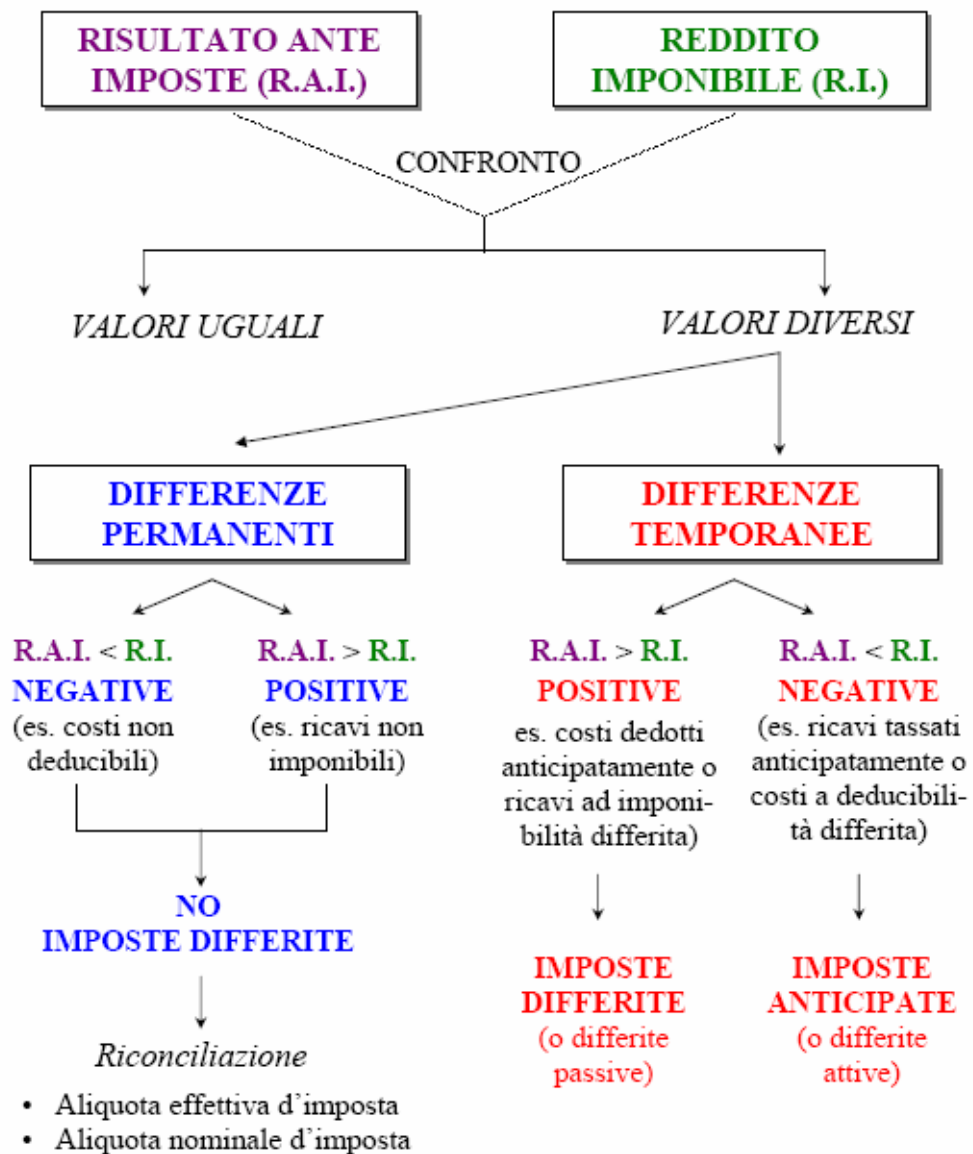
RISULTATO ANTE IMPOSTE (R.A.I.)

REDDITO IMPONIBILE (R.I.)

CONFRONTO

VALORI UGUALI

VALORI DIVERSI

DIFFERENZE PERMANENTI

DIFFERENZE TEMPORANEE

R.A.I. < R.I.
NEGATIVE
(es. costi non deducibili)

R.A.I. > R.I.
POSITIVE
(es. ricavi non imponibili)

NO IMPOSTE DIFFERITE

Riconciliazione

• Aliquota effettiva d'imposta
• Aliquota nominale d'imposta

R.A.I. > R.I.
POSITIVE
es. costi dedotti anticipatamente o ricavi ad imponibilità differita)

IMPOSTE DIFFERITE
(o differite passive)

R.A.I. < R.I.
NEGATIVE
(es. ricavi tassati anticipatamente o costi a deducibilità differita)

IMPOSTE ANTICIPATE
(o differite attive)